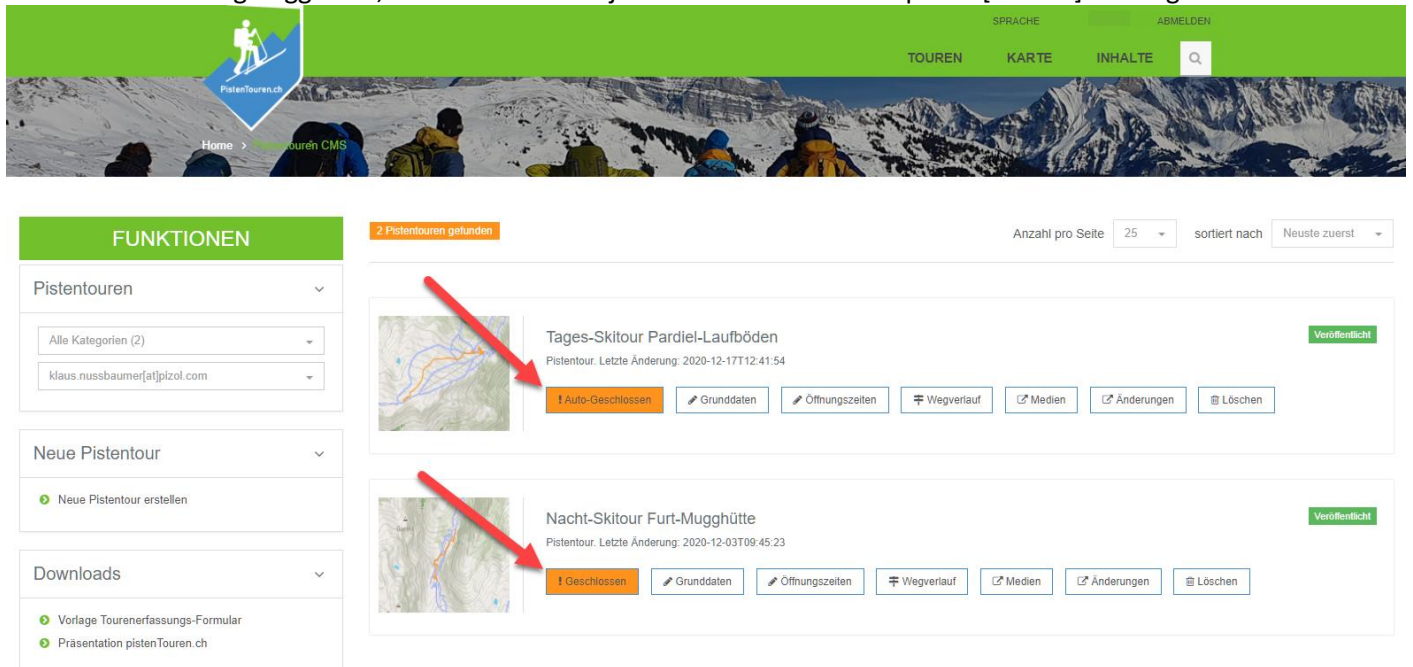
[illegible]

SPRACHE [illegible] ABMELDEN

PistenTouren.ch

TOUREN KARTE INHALTE

Home > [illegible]touren CMS

FUNKTIONEN

Pistentouren

Alle Kategorien (2)

klaus.nussbaumer[at]pizol.com

Neue Pistentour

Neue Pistentour erstellen

Downloads

Vorlage Tourenerfassungs-Formular

Präsentation pistenTouren.ch

2 Pistentouren gefunden

Anzahl pro Seite 25 sortiert nach Neuste zuerst

Tages-Skitour Pardiel-Laufböden

Pistentour. Letzte Änderung: 2020-12-17T12:41:54

Veröffentlicht

! Auto-Geschlossen Grunddaten Öffnungszeiten Wegverlauf Medien Änderungen Löschen

Nacht-Skitour Furt-Mugghütte

Pistentour. Letzte Änderung: 2020-12-03T09:45:23

Veröffentlicht

! Geschlossen Grunddaten Öffnungszeiten Wegverlauf Medien Änderungen Löschen